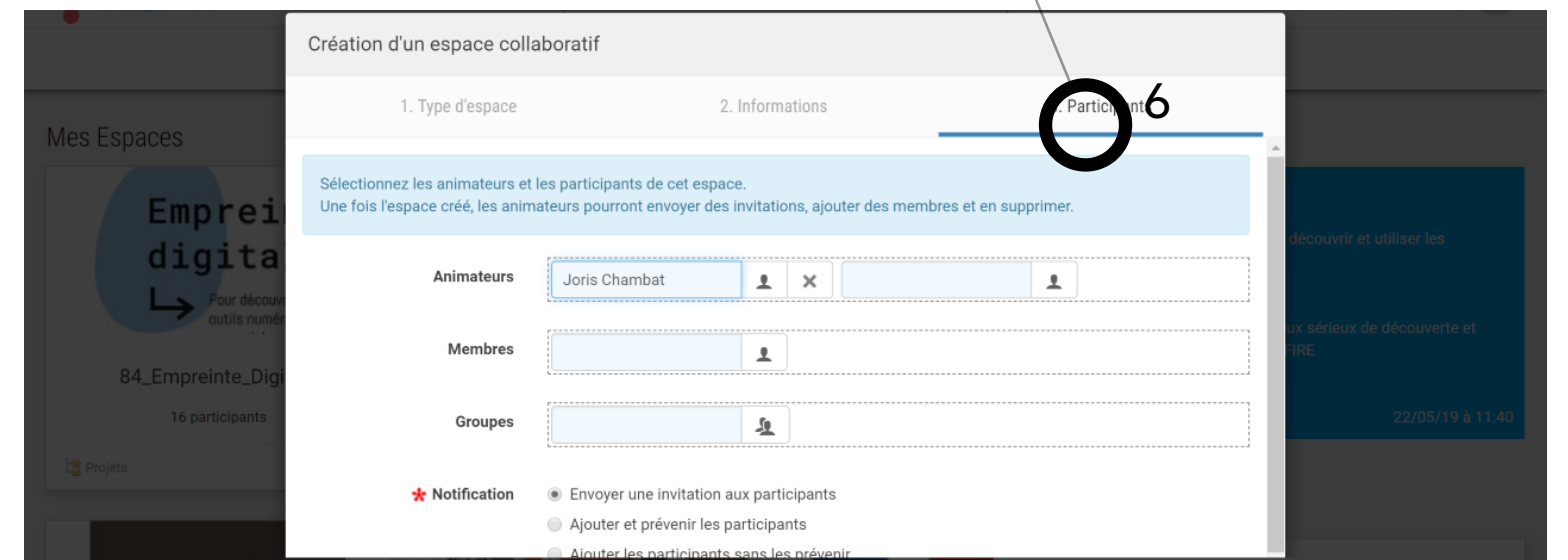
Création d'un espace collaboratif

1. Type d'espace

2. Informations

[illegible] Particip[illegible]

6

Mes Espaces

Emprei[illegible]
digita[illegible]

Pour découv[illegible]
outils numé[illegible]

84_Empreinte_Digi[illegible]

16 participants

Projets

Sélectionnez les animateurs et les participants de cet espace.
Une fois l'espace créé, les animateurs pourront envoyer des invitations, ajouter des membres et en supprimer.

Animateurs

Joris Chambat

Membres

Groupes

* Notification

Envoyer une invitation aux participants

Ajouter et prévenir les participants

Ajouter les participants sans les prévenir

découvrir et utiliser les

ux sérieux de découverte et
FIRE

22/05/19 à 11:40